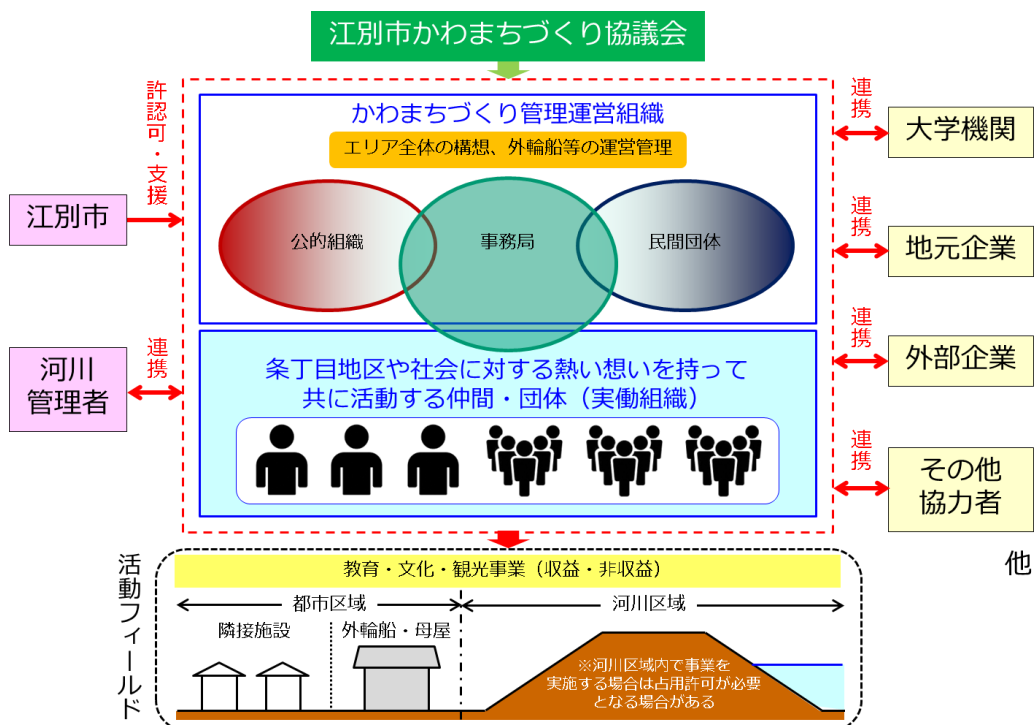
江別市かわまちづくり協議会

許認可・支援

江別市

連携

河川管理者

かわまちづくり管理運営組織

エリア全体の構想、外輪船等の運営管理

公的組織

事務局

民間団体

条丁目地区や社会に対する熱い想いを持って共に活動する仲間・団体（実働組織）

連携

大学機関

連携

地元企業

連携

外部企業

連携

その他協力者

他

活動フィールド

教育・文化・観光事業（収益・非収益）

都市区域

河川区域

隣接施設

外輪船・母屋

※河川区域内で事業を実施する場合は占用許可が必要となる場合がある